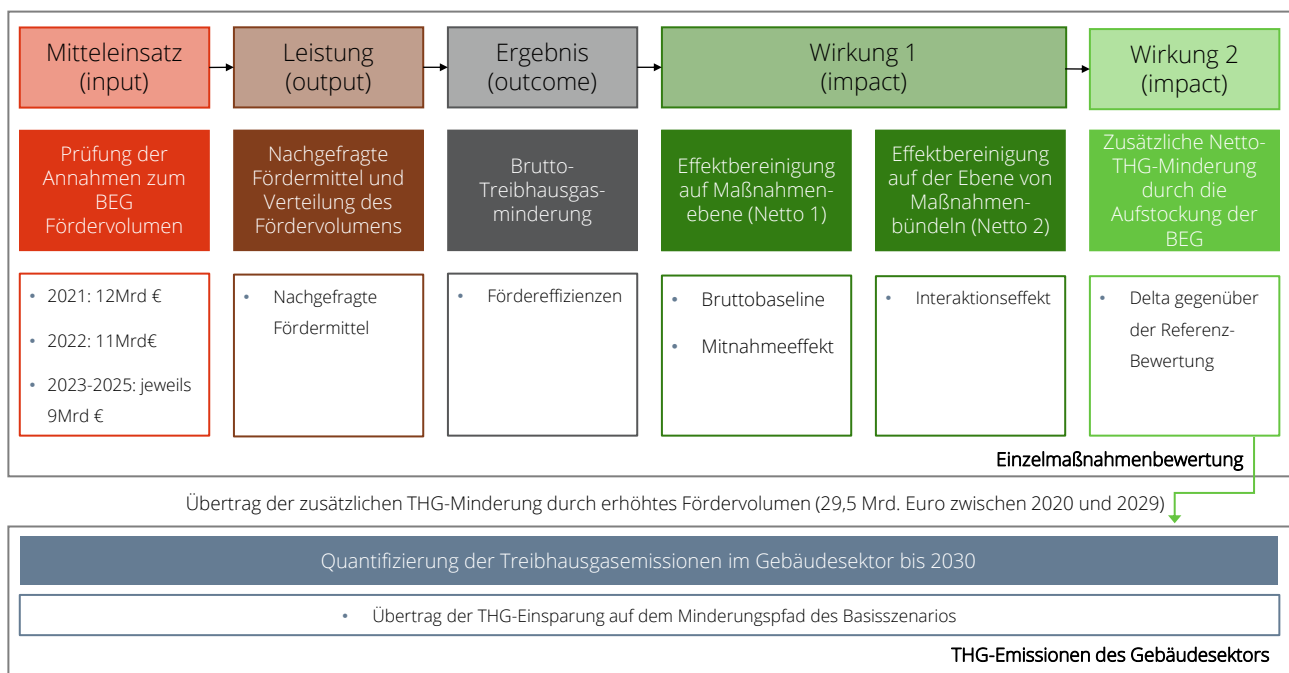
Mitteleinsatz (input)

Leistung (output)

Ergebnis (outcome)

Wirkung 1 (impact)

Wirkung 2 (impact)

Prüfung der Annahmen zum BEG Fördervolumen

Nachgefragte Fördermittel und Verteilung des Fördervolumens

Brutto-Treibhausgasminderung

Effektbereinigung auf Maßnahmenebene (Netto 1)

Effektbereinigung auf der Ebene von Maßnahmenbündeln (Netto 2)

Zusätzliche Netto-THG-Minderung durch die Aufstockung der BEG

- 2021: 12Mrd €
- 2022: 11Mrd€
- 2023-2025: jeweils 9Mrd €

- Nachgefragte Fördermittel

- Fördereffizienzen

- Bruttobaseline
- Mitnahmeeffekt

- Interaktionseffekt

- Delta gegenüber der Referenz-Bewertung

Einzelmaßnahmenbewertung

Übertrag der zusätzlichen THG-Minderung durch erhöhtes Fördervolumen (29,5 Mrd. Euro zwischen 2020 und 2029)

Quantifizierung der Treibhausgasemissionen im Gebäudesektor bis 2030

- Übertrag der THG-Einsparung auf dem Minderungspfad des Basisszenarios

THG-Emissionen des Gebäudesektors